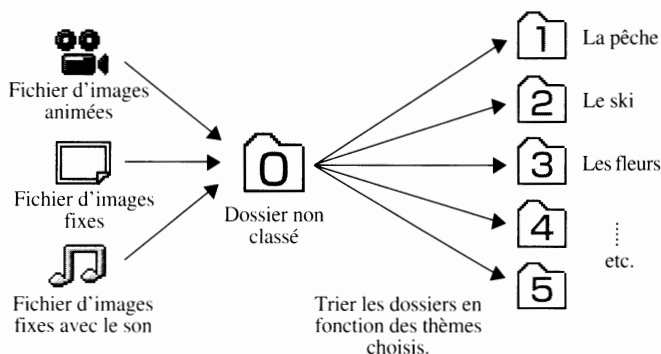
Fichier d'images animées

Fichier d'images fixes

Fichier d'images fixes avec le son

0

Dossier non classé

Trier les dossiers en fonction des thèmes choisis.

1 La pêche

2 Le ski

3 Les fleurs

4

5

⋮
etc.